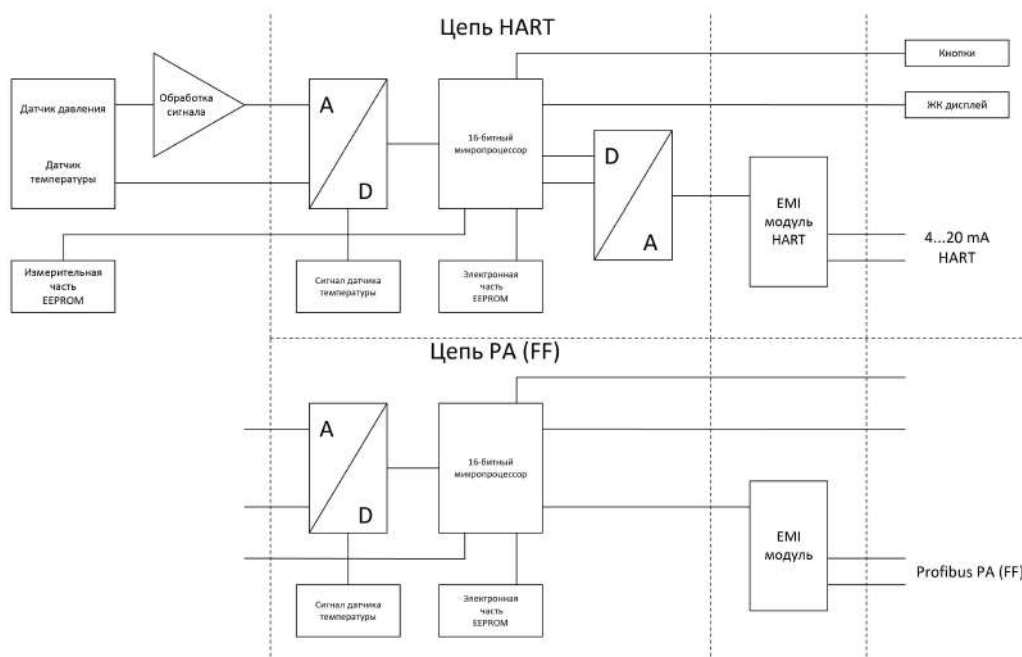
Цепь HART

Кнопки

Датчик давления

Обработка сигнала

A

D

ЖК дисплей

16-битный микропроцессор

D

A

Датчик температуры

EMI модуль HART

4...20 mA HART

Измерительная часть EEPROM

Сигнал датчика температуры

Электронная часть EEPROM

Цепь PA (FF)

A

D

16-битный микропроцессор

EMI модуль

Profibus PA (FF)

Сигнал датчика температуры

Электронная часть EEPROM